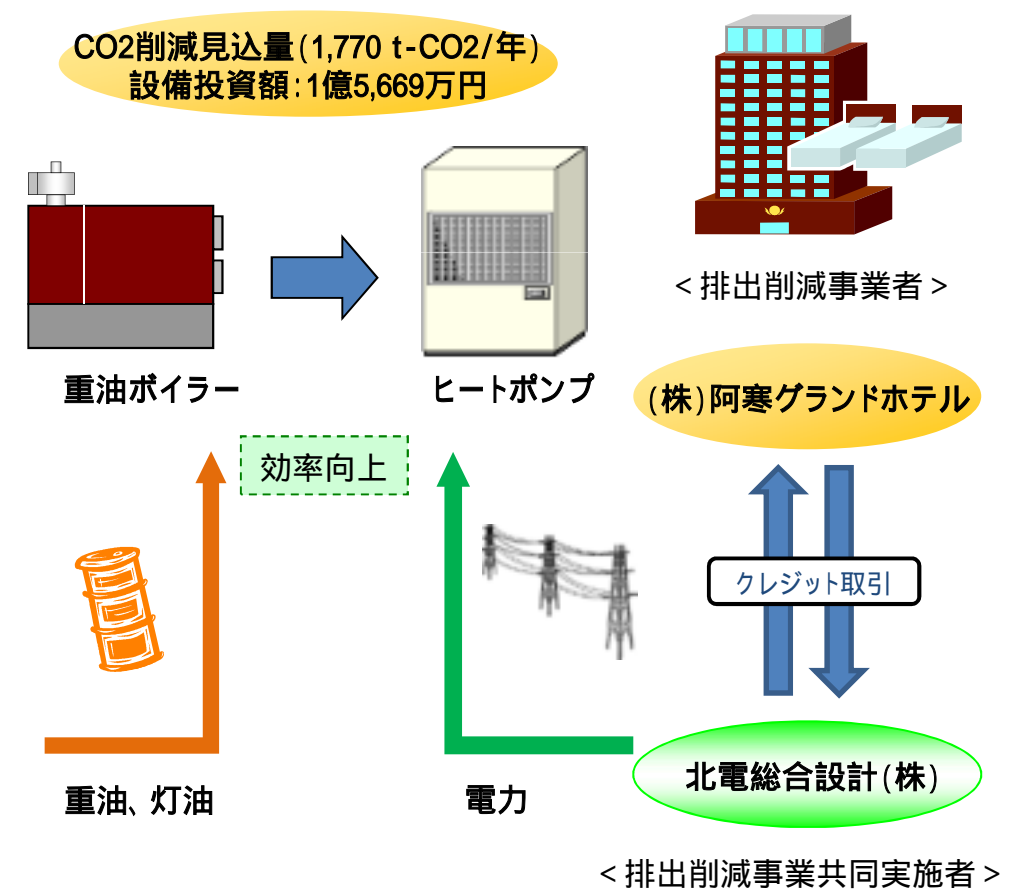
CO2削減見込量(1,770 t-CO2/年)
設備投資額:1億5,669万円

＜排出削減事業者＞

重油ボイラー

ヒートポンプ

(株)阿寒グランドホテル

効率向上

クレジット取引

重油、灯油

電力

北電総合設計(株)

＜排出削減事業共同実施者＞